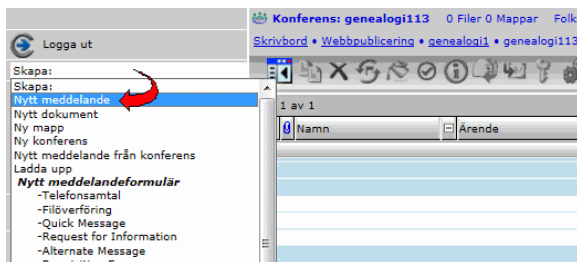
Logga ut

Skapa:

Skapa:
Nytt meddelande
Nytt dokument
Ny mapp
Ny konferens
Nytt meddelande från konferens
Ladda upp
*Nytt meddelandeformulär*
-Telefonsamtal
-Filöverföring
-Quick Message
-Request for Information
-Alternate Message

Konferens: genealogi113   0 Filer 0 Mappar   Folk

Skrivbord • Webbpublicering • genealogi1 • genealogi113

1 av 1

Namn
Ärende